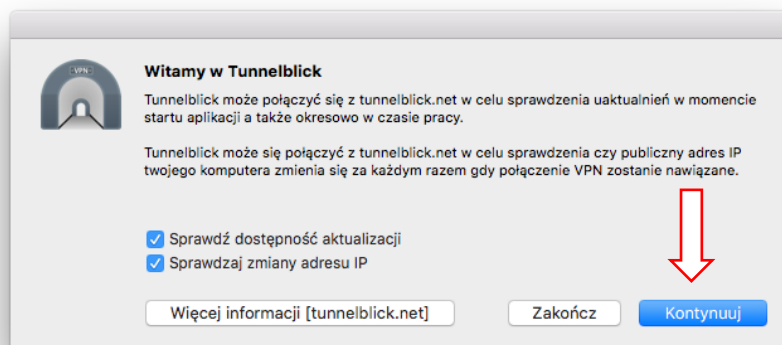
VPN

Witamy w Tunnelblick

Tunnelblick może połączyć się z tunnelblick.net w celu sprawdzenia uaktualnień w momencie startu aplikacji a także okresowo w czasie pracy.

Tunnelblick może się połączyć z tunnelblick.net w celu sprawdzenia czy publiczny adres IP twojego komputera zmienia się za każdym razem gdy połączenie VPN zostanie nawiązane.

Sprawdź dostępność aktualizacji

Sprawdzaj zmiany adresu IP

Więcej informacji [tunnelblick.net]

Zakończ

Kontynuuj